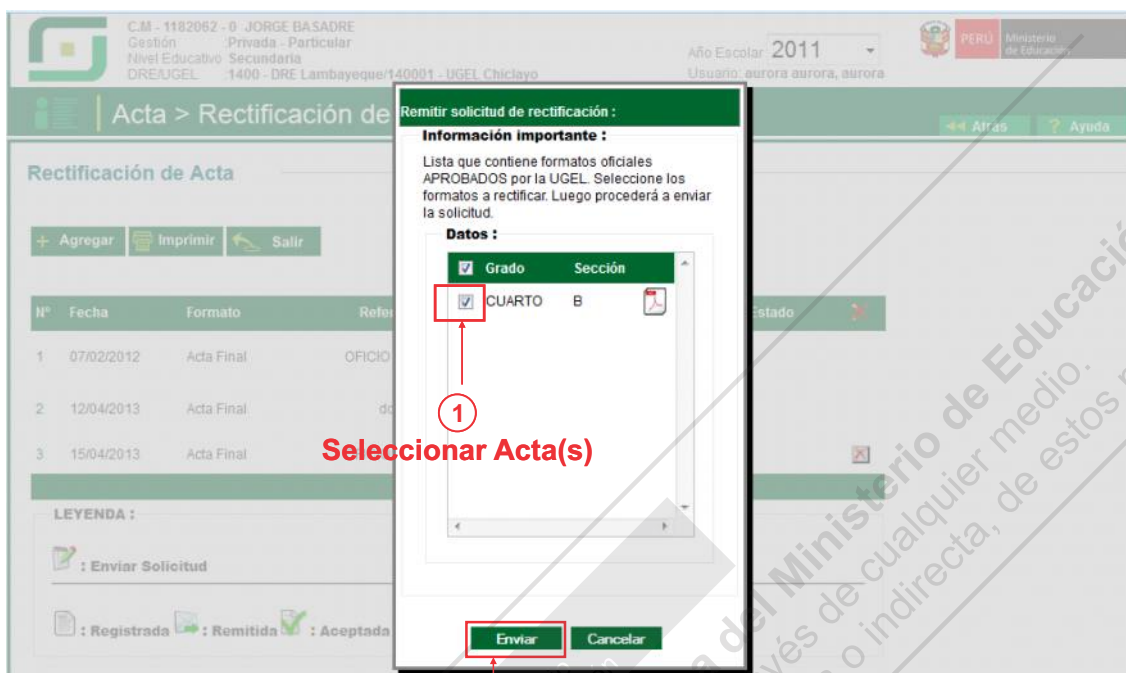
C.M - 1182062 - 0 JORGE BASADRE
Gestión :Privada - Particular
Nivel Educativo Secundaria
DRE/UGEL :1400 - DRE Lambayeque/140001 - UGEL Chiclayo

Año Escolar 2011
Usuario: aurora aurora, aurora

PERÚ Ministerio de Educación

Acta > Rectificación de

Atrás Ayuda

Rectificación de Acta

Agregar Imprimir Salir

| Nº | Fecha | Formato | Refer | Estado |
|---|---|---|---|---|
| 1 | 07/02/2012 | Acta Final | OFICIO | |
| 2 | 12/04/2013 | Acta Final | dc | |
| 3 | 15/04/2013 | Acta Final | | |

LEYENDA :

: Enviar Solicitud

: Registrada : Remitida : Aceptada

Remitir solicitud de rectificación :

Información importante :

Lista que contiene formatos oficiales APROBADOS por la UGEL. Seleccione los formatos a rectificar. Luego procederá a enviar la solicitud.

Datos :

| Grado | Sección |
|---|---|
| CUARTO | B |

1

Seleccionar Acta(s)

Enviar Cancelar

del Ministerio de Educación
través de cualquier medio.
o indirecta, de estos